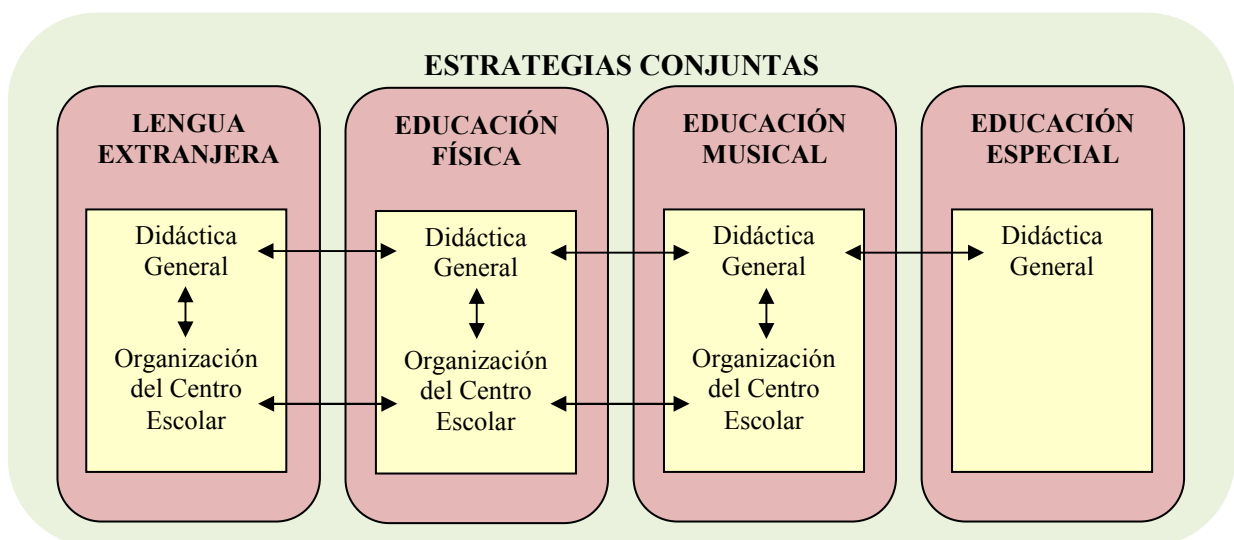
ESTRATEGIAS CONJUNTAS

LENGUA EXTRANJERA

Didáctica General

Organización del Centro Escolar

EDUCACIÓN FÍSICA

Didáctica General

Organización del Centro Escolar

EDUCACIÓN MUSICAL

Didáctica General

Organización del Centro Escolar

EDUCACIÓN ESPECIAL

Didáctica General